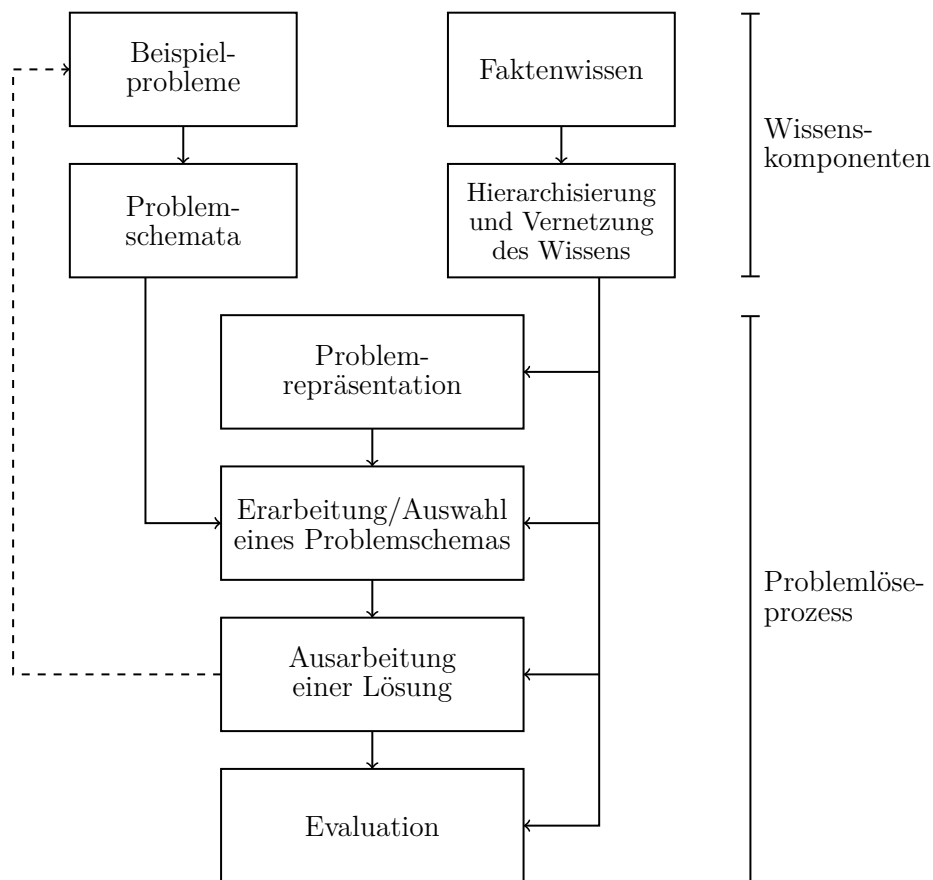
Beispielprobleme

Faktenwissen

Wissenskomponenten

Problemschemata

Hierarchisierung und Vernetzung des Wissens

Problemrepräsentation

Erarbeitung/Auswahl eines Problemschemas

Problemlöseprozess

Ausarbeitung einer Lösung

Evaluation